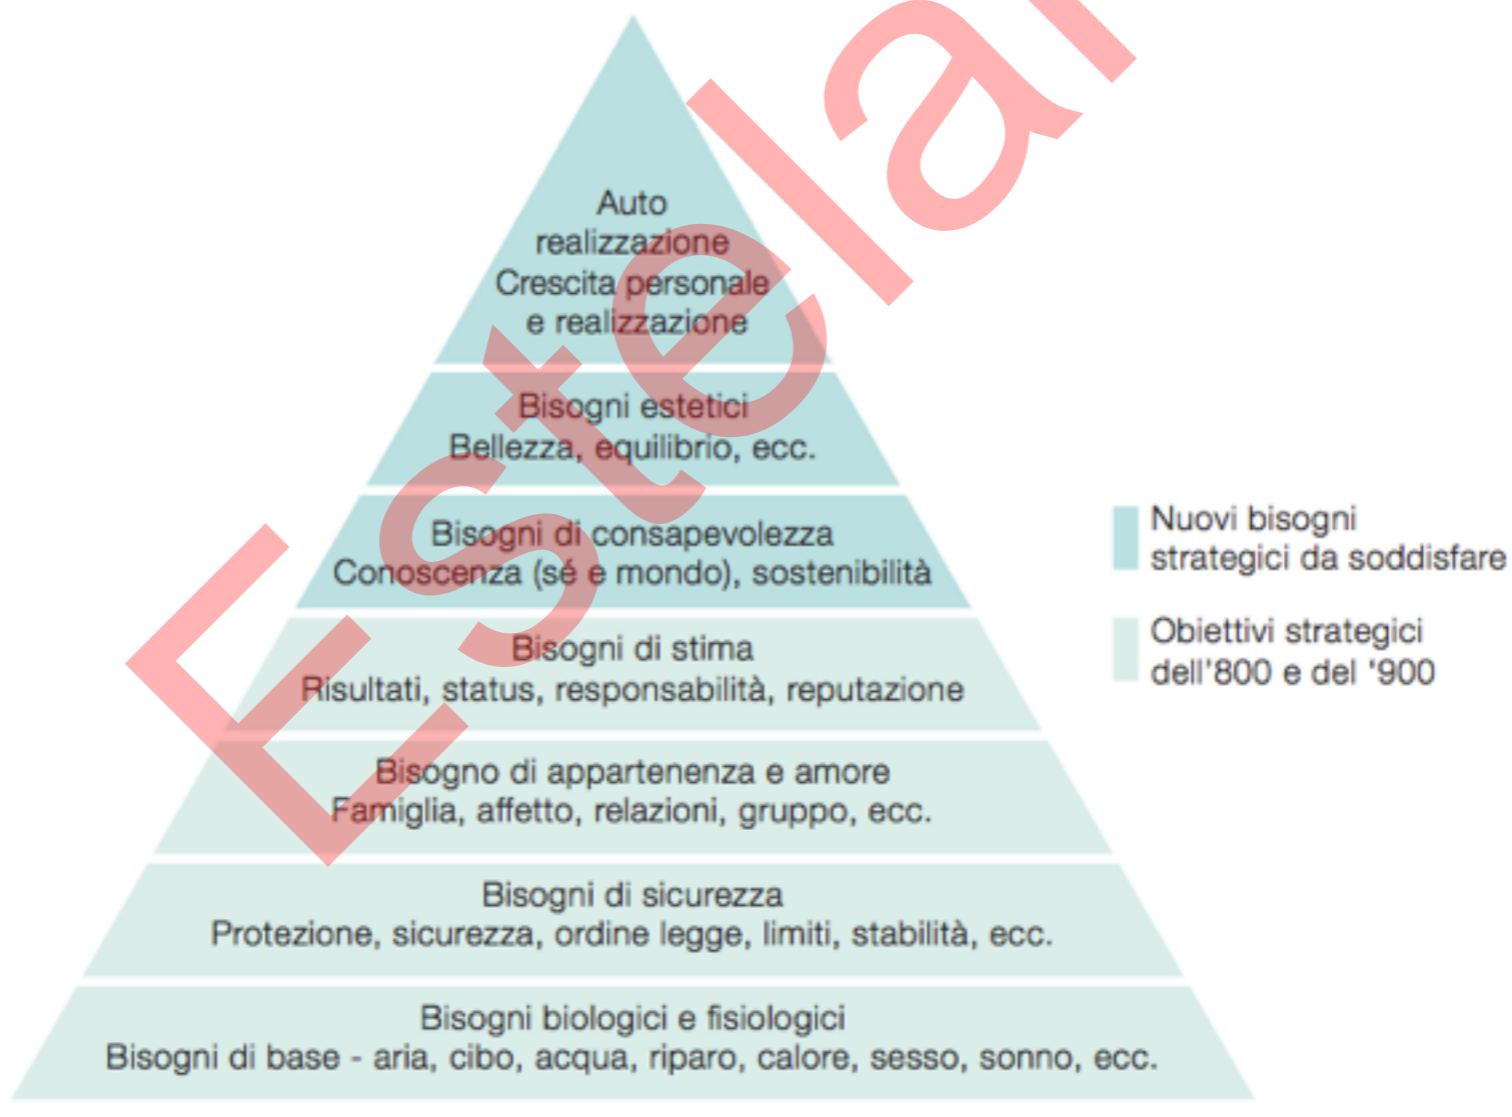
Estela

Auto realizzazione
Crescita personale e realizzazione

Bisogni estetici
Bellezza, equilibrio, ecc.

Bisogni di consapevolezza
Conoscenza (sé e mondo), sostenibilità

Bisogni di stima
Risultati, status, responsabilità, reputazione

Bisogno di appartenenza e amore
Famiglia, affetto, relazioni, gruppo, ecc.

Bisogni di sicurezza
Protezione, sicurezza, ordine legge, limiti, stabilità, ecc.

Bisogni biologici e fisiologici
Bisogni di base - aria, cibo, acqua, riparo, calore, sesso, sonno, ecc.

Nuovi bisogni strategici da soddisfare

Obiettivi strategici dell'800 e del '900